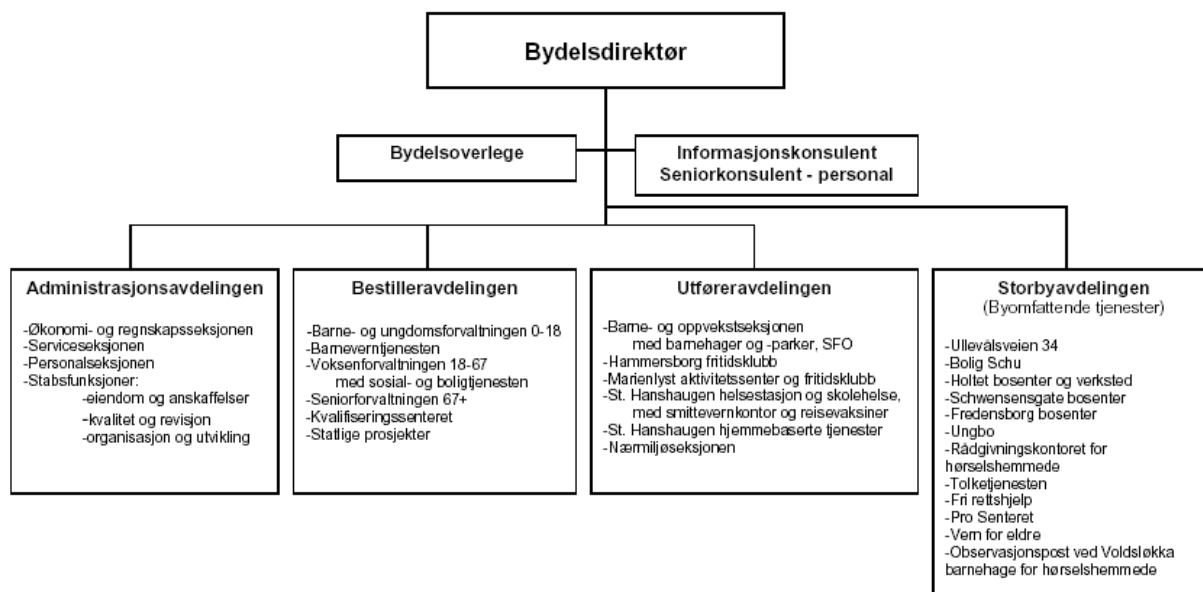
Bydelsdirektør

Bydelsoverlege

Informasjonskonsulent
Seniorkonsulent - personal

Administrasjonsavdelingen

-Økonomi- og regnskapsseksjonen
-Serviceseksjonen
-Personalseksjonen
-Stabsfunksjoner:
-eiendom og anskaffelser
-kvalitet og revisjon
-organisasjon og utvikling

Bestilleravdelingen

-Barne- og ungdomsforvaltningen 0-18
-Barneverntjenesten
-Voksenforvaltningen 18-67
med sosial- og boligtjenesten
-Seniorforvaltningen 67+
-Kvalifiseringssenteret
-Statlige prosjekter

Utføreravdelingen

-Barne- og oppvekstseksjonen
med barnehager og -parker, SFO
-Hammersborg fritidsklubb
-Marienlyst aktivitetssenter og fritidsklubb
-St. Hanshaugen helsestasjon og skolehelse, med smittevernkontor og reisevaksiner
-St. Hanshaugen hjemmebaserte tjenester
-Nærmiljøseksjonen

Storbyavdelingen
(Byomfattende tjenester)

-Ullevålsveien 34
-Bolig Schu
-Holtet bosenter og verksted
-Schwensensgate bosenter
-Fredensborg bosenter
-Ungbo
-Rådgivningskontoret for hørselshemmede
-Tolketjenesten
-Fri rettshjelp
-Pro Senteret
-Vern for eldre
-Observasjonspost ved Voldsløkka barnehage for hørselshemmede